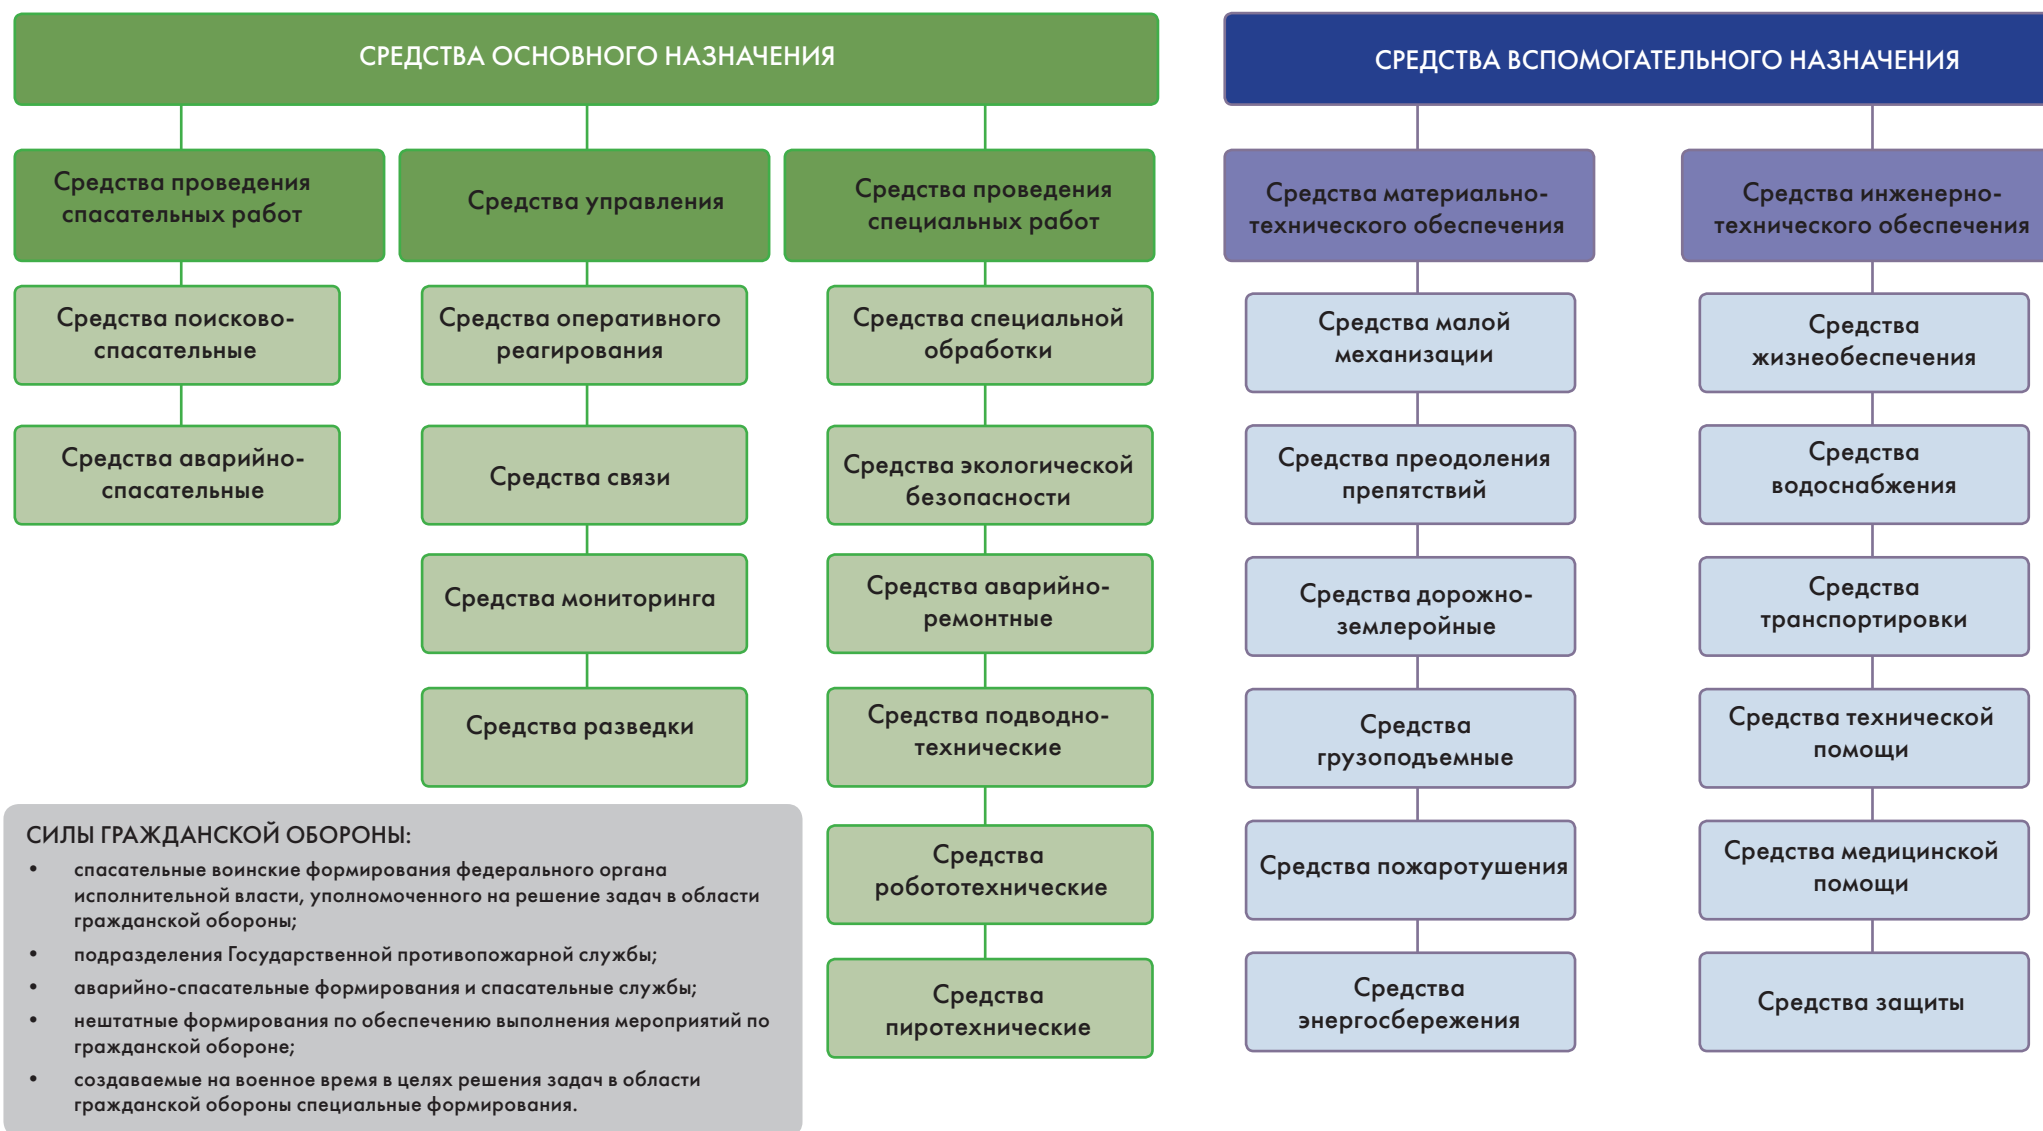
СРЕДСТВА ОСНОВНОГО НАЗНАЧЕНИЯ

Средства проведения спасательных работ

Средства поисково-спасательные

Средства аварийно-спасательные

Средства управления

Средства оперативного реагирования

Средства связи

Средства мониторинга

Средства разведки

Средства проведения специальных работ

Средства специальной обработки

Средства экологической безопасности

Средства аварийно-ремонтные

Средства подводно-технические

Средства робототехнические

Средства пиротехнические

СИЛЫ ГРАЖДАНСКОЙ ОБОРОНЫ:
• спасательные воинские формирования федерального органа исполнительной власти, уполномоченного на решение задач в области гражданской обороны;
• подразделения Государственной противопожарной службы;
• аварийно-спасательные формирования и спасательные службы;
• нештатные формирования по обеспечению выполнения мероприятий по гражданской обороне;
• создаваемые на военное время в целях решения задач в области гражданской обороны специальные формирования.

СРЕДСТВА ВСПОМОГАТЕЛЬНОГО НАЗНАЧЕНИЯ

Средства материально-технического обеспечения

Средства малой механизации

Средства преодоления препятствий

Средства дорожно-землеройные

Средства грузоподъемные

Средства пожаротушения

Средства энергосбережения

Средства инженерно-технического обеспечения

Средства жизнеобеспечения

Средства водоснабжения

Средства транспортировки

Средства технической помощи

Средства медицинской помощи

Средства защиты